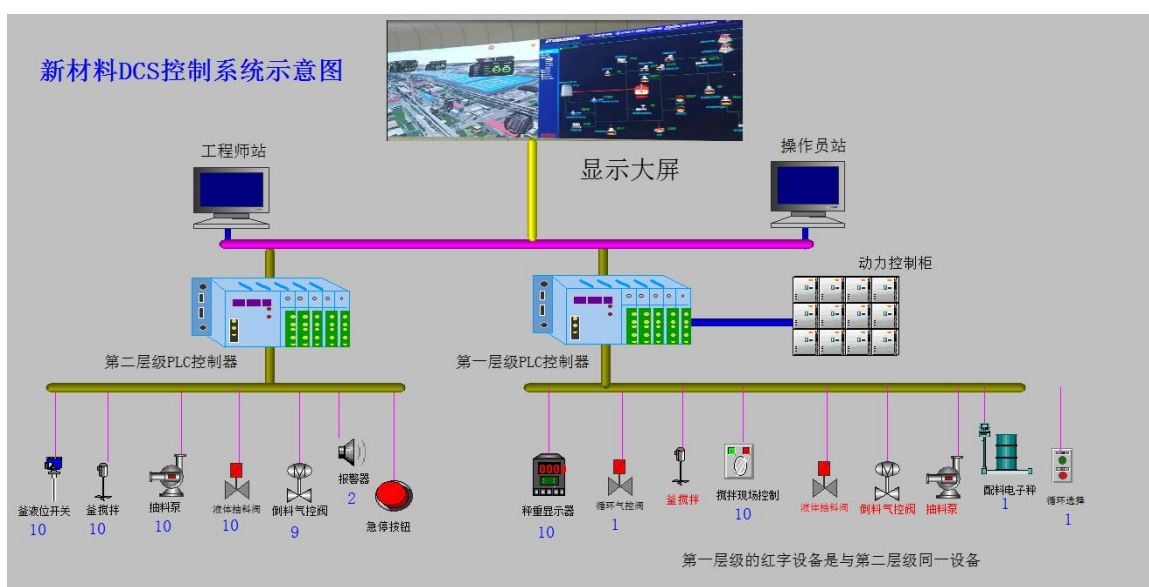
新材料DCS控制系统示意图

显示大屏

工程师站

操作员站

动力控制柜

第二层级PLC控制器

第一层级PLC控制器

釜液位开关
10

釜搅拌
10

抽料泵
10

液体抽料阀
10

倒料气控阀
9

报警器
2

急停按钮

称重显示器
10

循环气控阀
1

釜搅拌

搅拌现场控制
10

液体抽料阀

倒料气控阀

抽料泵

配料电子秤
1

循环选择
1

第一层级的红字设备是与第二层级同一设备